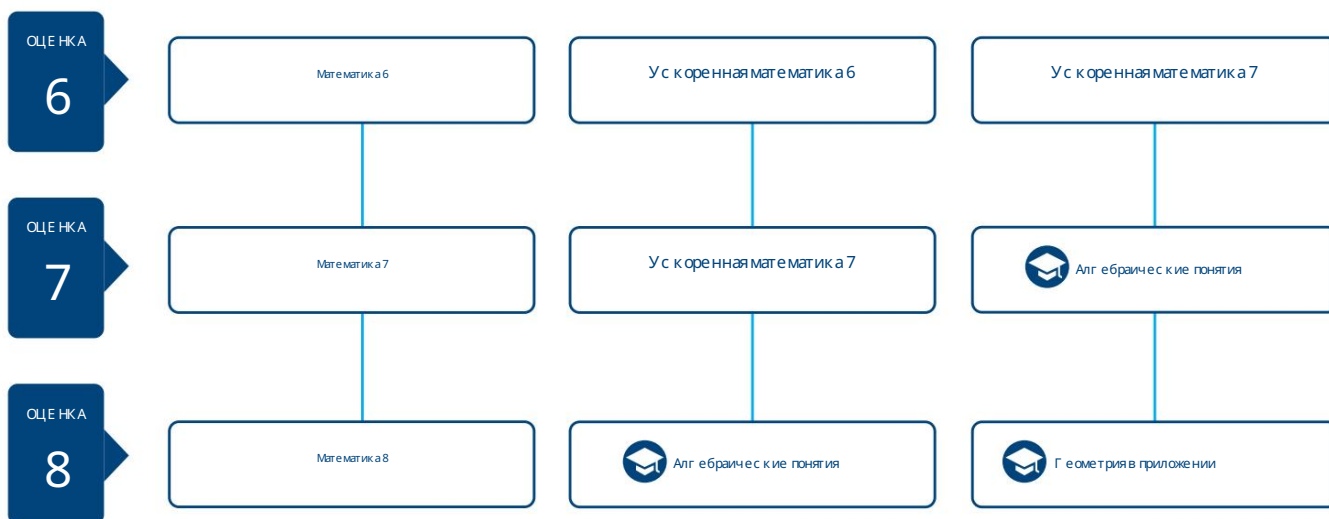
ОЦЕНКА
6

Математика 6

Ускоренная математика 6

Ускоренная математика 7

ОЦЕНКА
7

Математика 7

Ускоренная математика 7

Алгебраические понятия

ОЦЕНКА
8

Математика 8

Алгебраические понятия

Геометрия в приложении